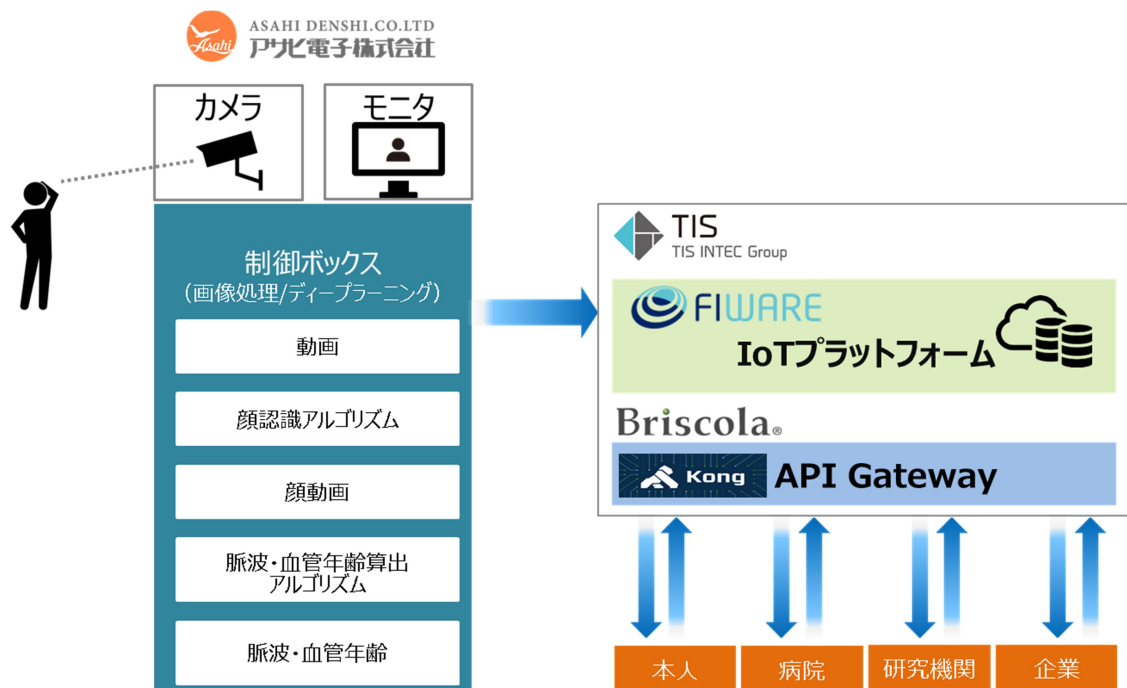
Asahi
ASAHI DENSHI.CO.LTD
アサヒ電子株式会社

カメラ

モニタ

制御ボックス
（画像処理/ディープラーニング）

動画

顔認識アルゴリズム

顔動画

脈波・血管年齢算出
アルゴリズム

脈波・血管年齢

TIS
TIS INTEC Group

FIWARE

IoTプラットフォーム

Briscola®

Kong

API Gateway

本人

病院

研究機関

企業